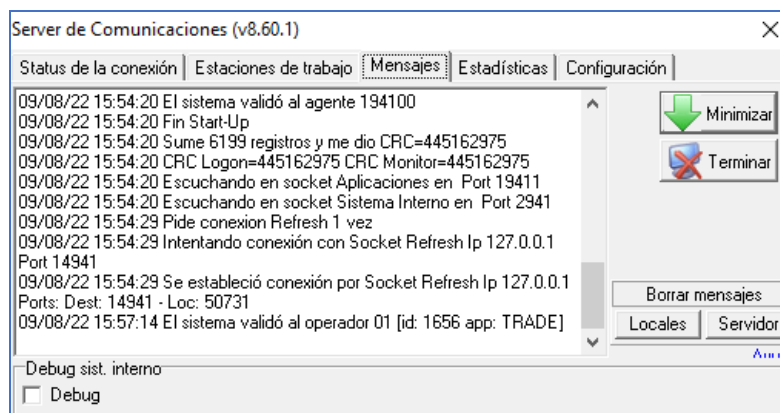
Server de Comunicaciones (v8.60.1)

Status de la conexión | Estaciones de trabajo | Mensajes | Estadísticas | Configuración

09/08/22 15:54:20 El sistema validó al agente 194100
09/08/22 15:54:20 Fin Start-Up
09/08/22 15:54:20 Sume 6199 registros y me dio CRC=445162975
09/08/22 15:54:20 CRC Logon=445162975 CRC Monitor=445162975
09/08/22 15:54:20 Escuchando en socket Aplicaciones en Port 19411
09/08/22 15:54:20 Escuchando en socket Sistema Interno en Port 2941
09/08/22 15:54:29 Pide conexion Refresh 1 vez
09/08/22 15:54:29 Intentando conexión con Socket Refresh Ip 127.0.0.1 Port 14941
09/08/22 15:54:29 Se estableció conexión por Socket Refresh Ip 127.0.0.1 Ports: Dest: 14941 - Loc: 50731
09/08/22 15:57:14 El sistema validó al operador 01 [id: 1656 app: TRADE]

Minimizar
Terminar
Borrar mensajes
Locales
Servidor
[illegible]

Debug sist. interno
Debug